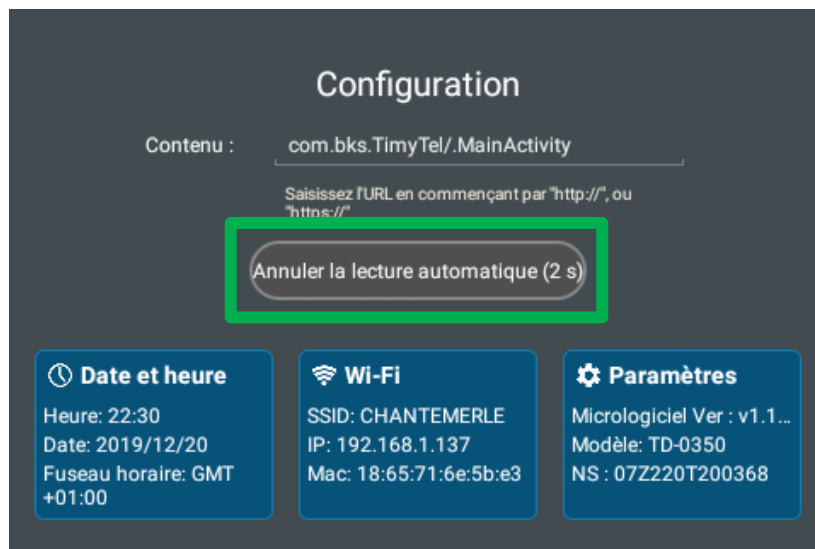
Configuration

Contenu : com.bks.TimyTel/.MainActivity

Saisissez l'URL en commençant par "http://", ou "https://"

Annuler la lecture automatique (2 s)

Date et heure
Heure: 22:30
Date: 2019/12/20
Fuseau horaire: GMT +01:00

Wi-Fi
SSID: CHANTEMERLE
IP: 192.168.1.137
Mac: 18:65:71:6e:5b:e3

Paramètres
Micrologiciel Ver : v1.1...
Modèle: TD-0350
NS : 07Z220T200368